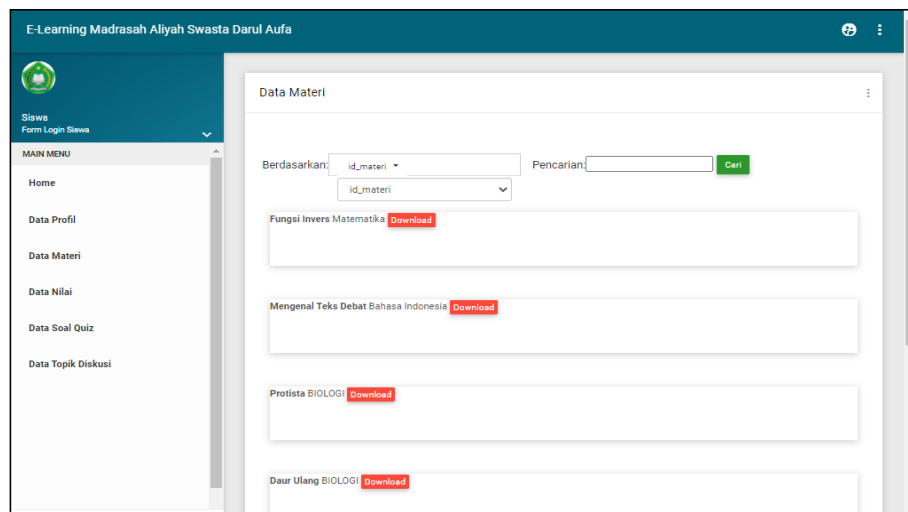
E-Learning Madrasah Aliyah Swasta Darul Aufa

Siswa
Form Login Siswa

MAIN MENU

Home

Data Profil

Data Materi

Data Nilai

Data Soal Quiz

Data Topik Diskusi

Data Materi

Berdasarkan: id_materi ▾ Pencarian: Cari

id_materi

Fungsi Invers Matematika Download

Mengenal Teks Debat Bahasa Indonesia Download

Protista BIOLOGI Download

Daur Ulang BIOLOGI Download